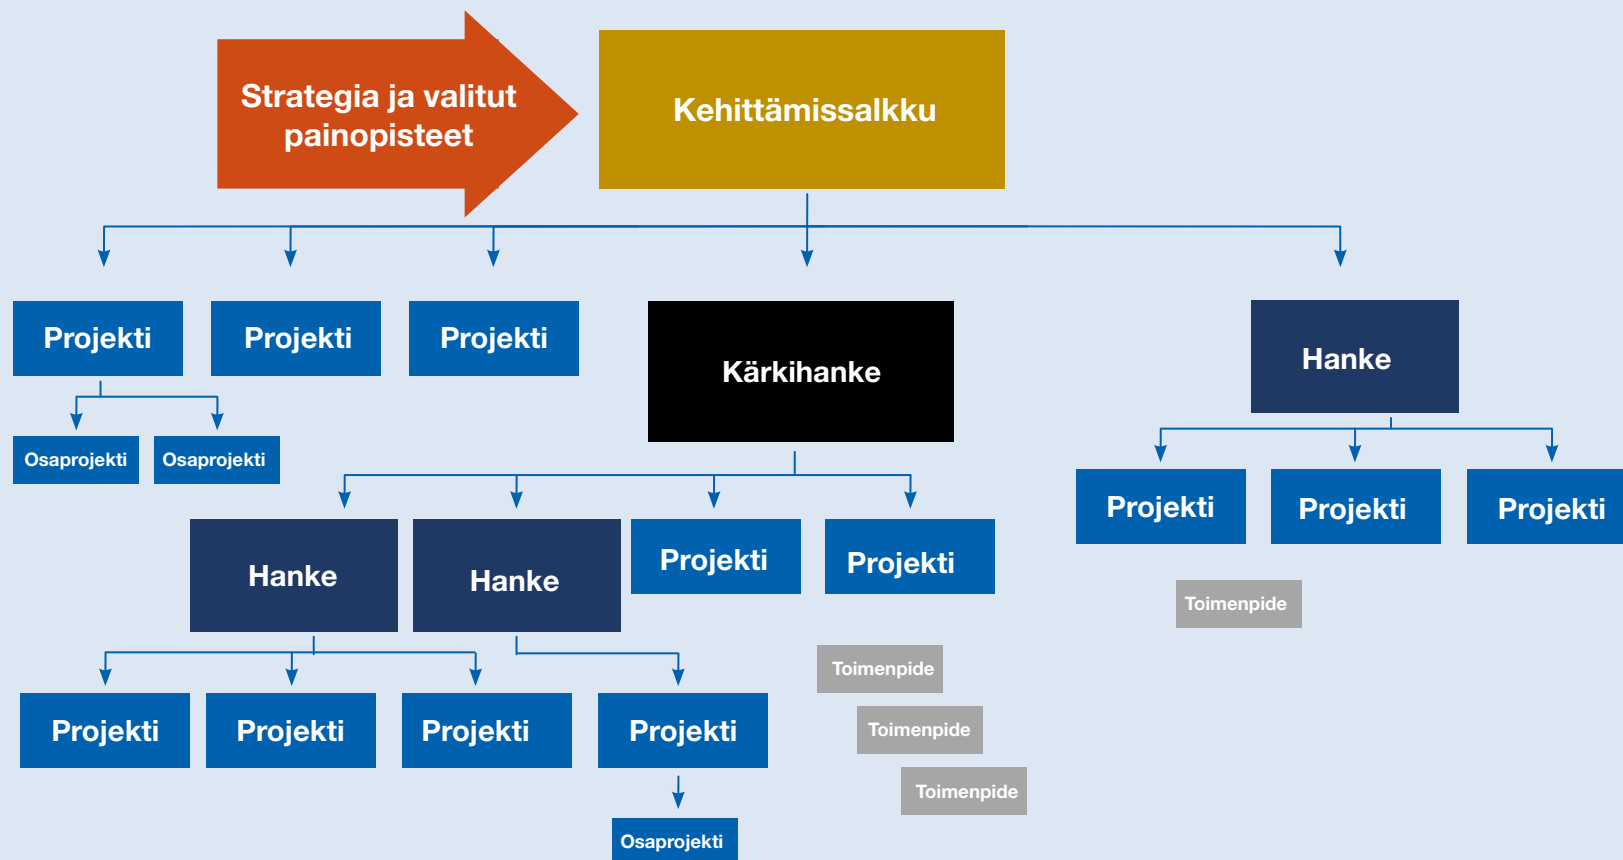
Strategia ja valitut painopisteet

Kehittämissalkku

Projekti

Projekti

Projekti

Kärkihanke

Hanke

Osaprojekti

Osaprojekti

Projekti

Projekti

Projekti

Hanke

Hanke

Projekti

Projekti

Toimenpide

Toimenpide

Toimenpide

Toimenpide

Projekti

Projekti

Projekti

Projekti

Osaprojekti